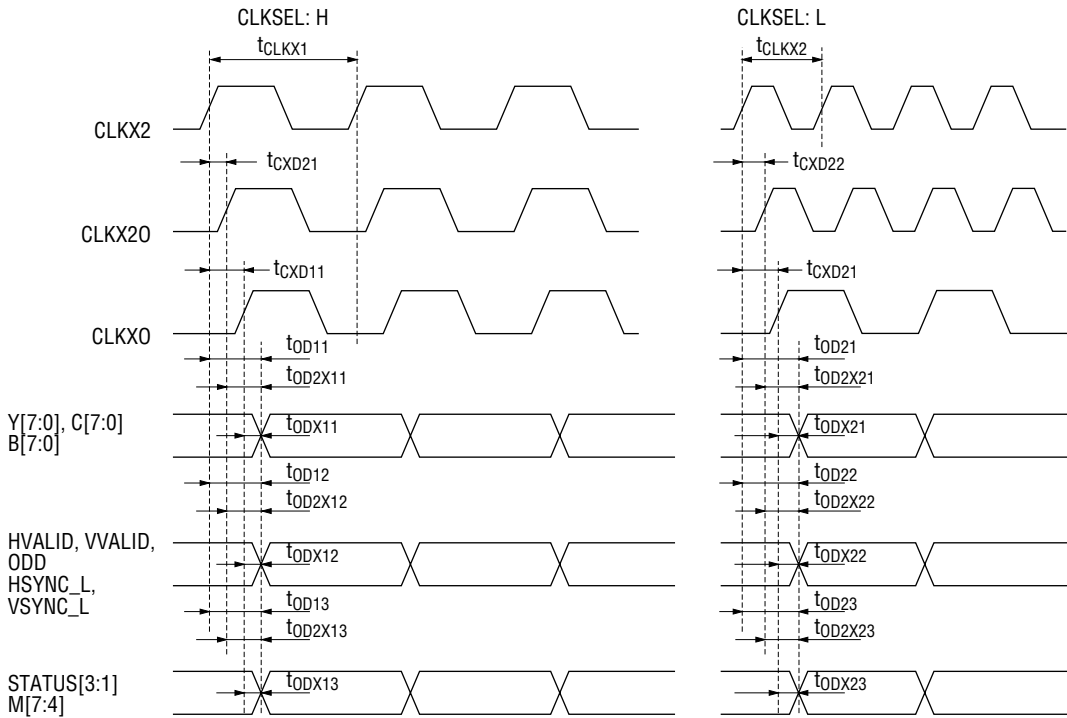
CLKSEL: H

CLKSEL: L

$t_{CLKX1}$

$t_{CLKX2}$

CLKX2

$t_{CXD21}$

$t_{CXD22}$

CLKX2O

$t_{CXD11}$

$t_{CXD21}$

CLKXO

$t_{OD11}$

$t_{OD2X11}$

$t_{OD21}$

$t_{OD2X21}$

Y[7:0], C[7:0] B[7:0]

$t_{ODX11}$

$t_{ODX21}$

$t_{OD12}$

$t_{OD2X12}$

$t_{OD22}$

$t_{OD2X22}$

HVALID, VVALID, ODD HSYNC_L, VSYNC_L

$t_{ODX12}$

$t_{ODX22}$

$t_{OD13}$

$t_{OD2X13}$

$t_{OD23}$

$t_{OD2X23}$

STATUS[3:1] M[7:4]

$t_{ODX13}$

$t_{ODX23}$